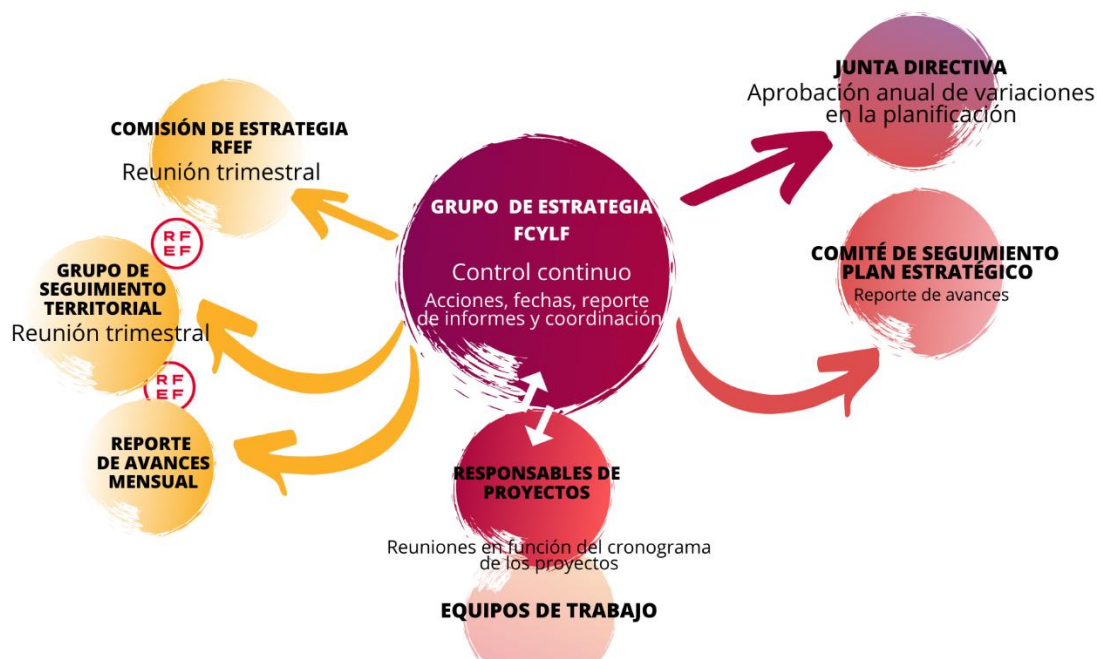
GRUPO DE ESTRATEGIA FCYLF

Control continuo

Acciones, fechas, reporte de informes y coordinación

COMISIÓN DE ESTRATEGIA RFEF
Reunión trimestral

RFEF

GRUPO DE SEGUIMIENTO TERRITORIAL
Reunión trimestral

RFEF

REPORTE DE AVANCES MENSUAL

JUNTA DIRECTIVA
Aprobación anual de variaciones en la planificación

COMITÉ DE SEGUIMIENTO PLAN ESTRATÉGICO
Reporte de avances

RESPONSABLES DE PROYECTOS

Reuniones en función del cronograma de los proyectos

EQUIPOS DE TRABAJO